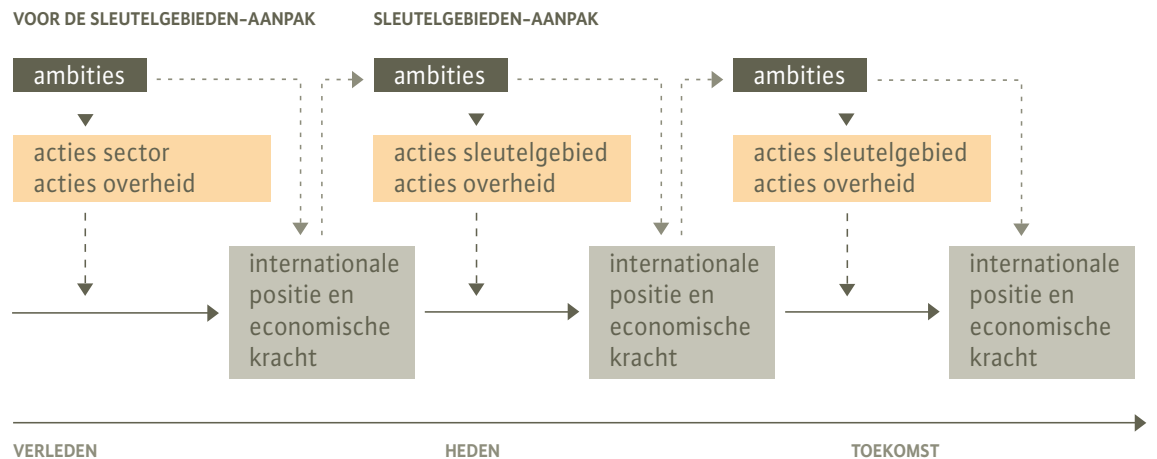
VOOR DE SLEUTELGEBIEDEN-AANPAK

ambities

acties sector
acties overheid

internationale positie en economische kracht

SLEUTELGEBIEDEN-AANPAK

ambities

acties sleutelgebied
acties overheid

internationale positie en economische kracht

ambities

acties sleutelgebied
acties overheid

internationale positie en economische kracht

VERLEDEN

HEDEN

TOEKOMST